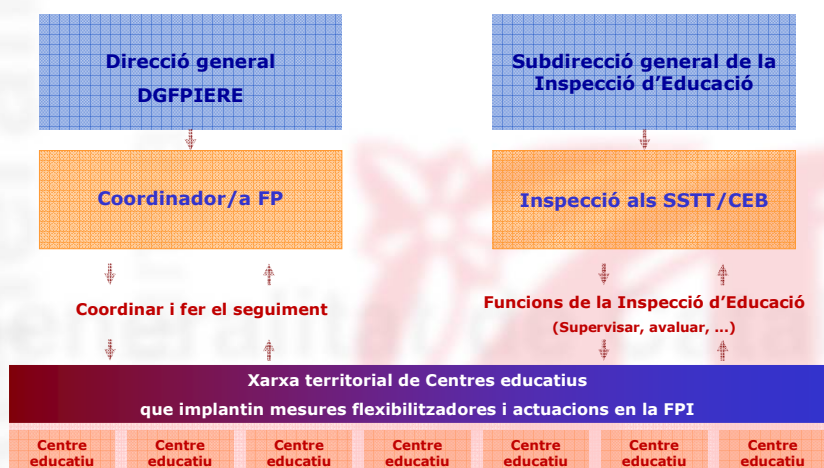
Direcció general
DGFPIERE

Subdirecció general de la Inspecció d'Educació

Coordinador/a FP

Inspecció als SSTT/CEB

Coordinar i fer el seguiment

Funcions de la Inspecció d'Educació
(Supervisar, avaluar, ...)

Xarxa territorial de Centres educatius
que implantin mesures flexibilitzadores i actuacions en la FPI

Centre educatiu

Centre educatiu

Centre educatiu

Centre educatiu

Centre educatiu

Centre educatiu

Centre educatiu